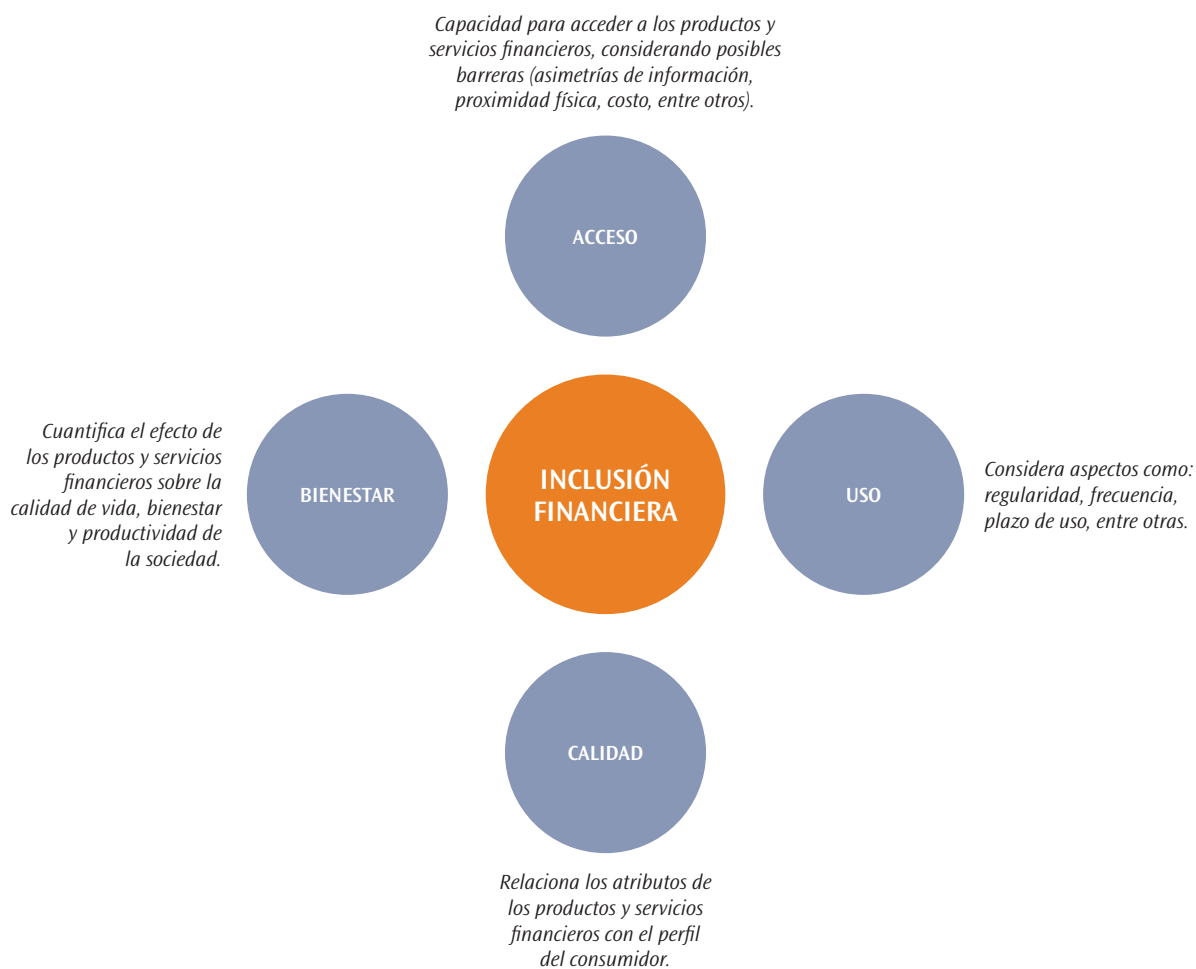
Capacidad para acceder a los productos y servicios financieros, considerando posibles barreras (asimetrías de información, proximidad física, costo, entre otros).

ACCESO

Cuantifica el efecto de los productos y servicios financieros sobre la calidad de vida, bienestar y productividad de la sociedad.

BIENESTAR

INCLUSIÓN FINANCIERA

USO

Considera aspectos como: regularidad, frecuencia, plazo de uso, entre otras.

CALIDAD

Relaciona los atributos de los productos y servicios financieros con el perfil del consumidor.